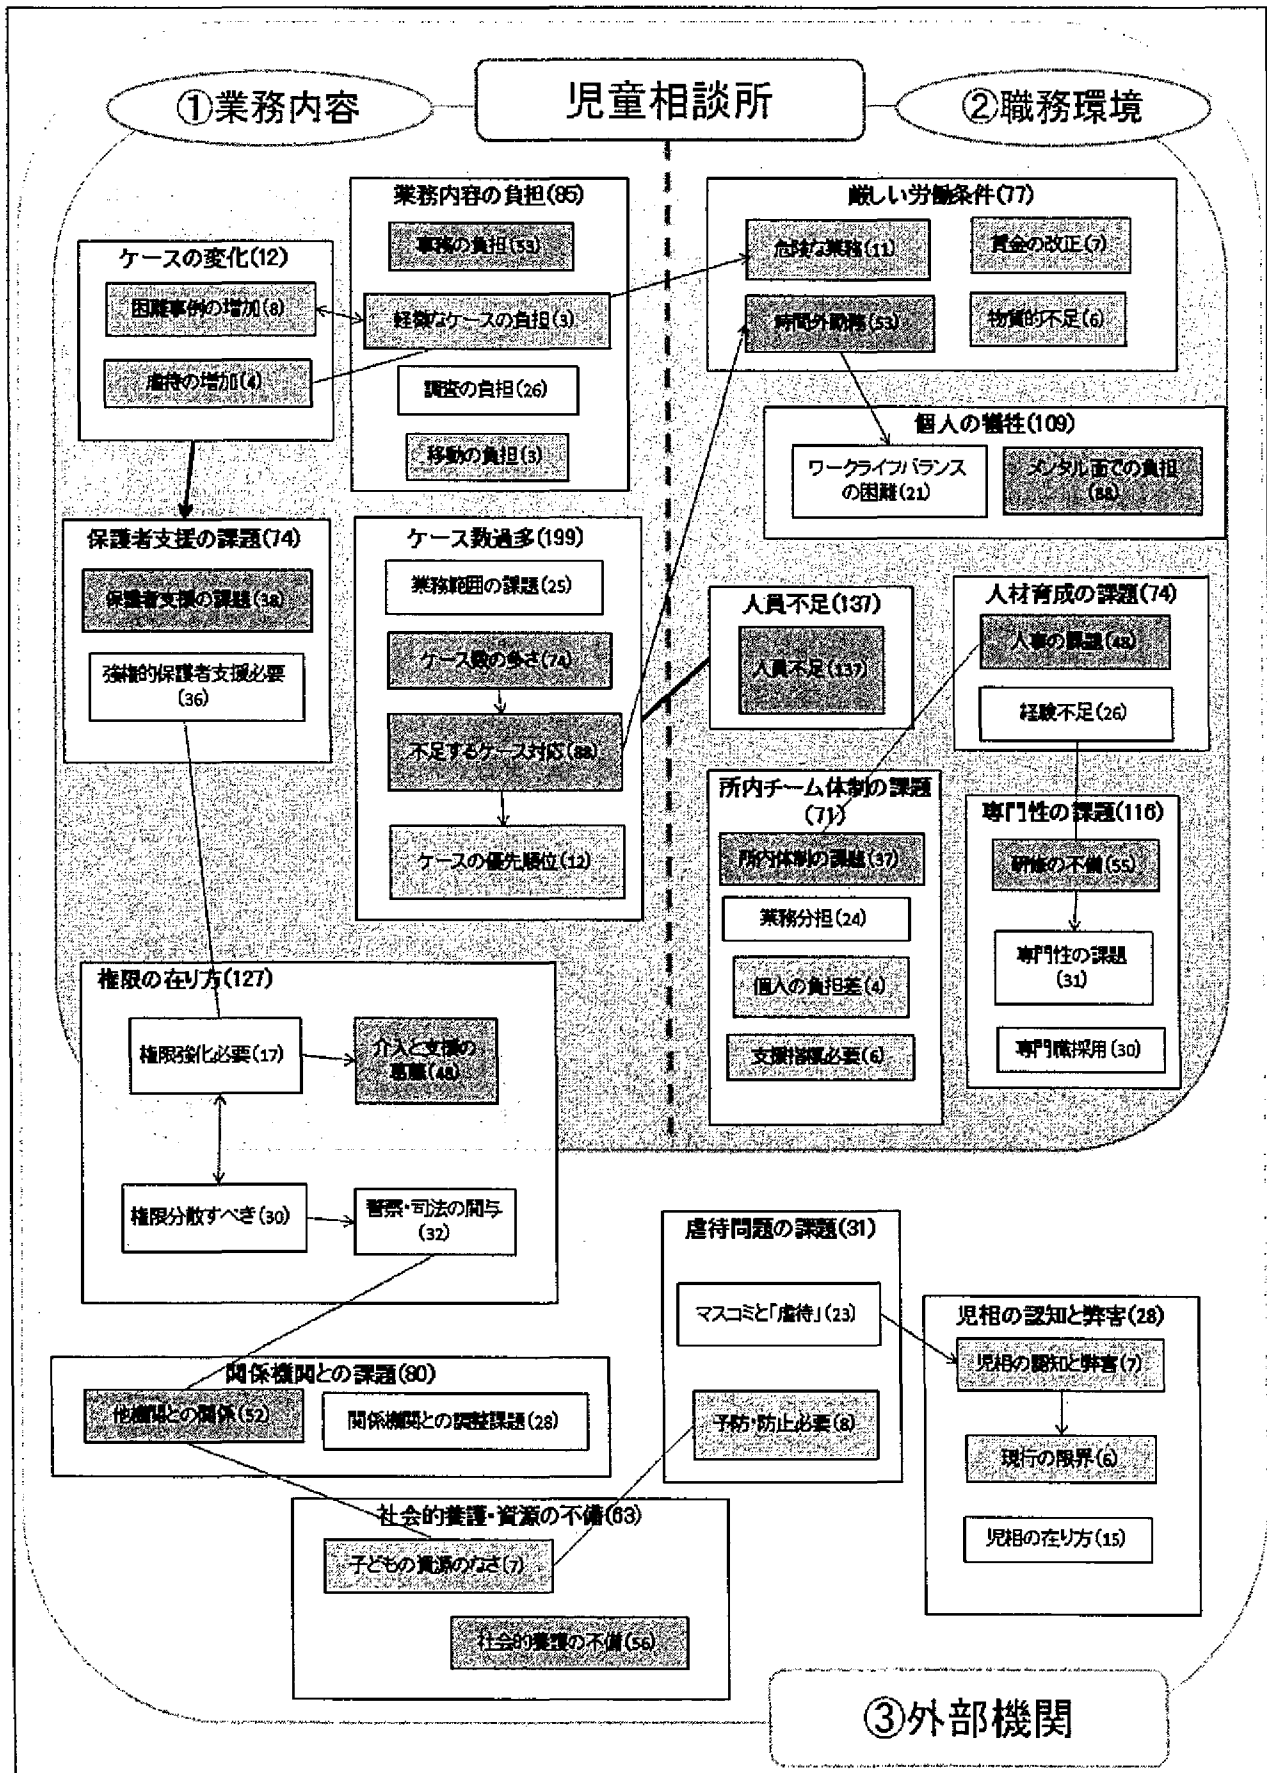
①業務内容

児童相談所

②職務環境

業務内容の負担(85)

事務の負担(53)

経微なケースの負担(3)

調査の負担(26)

移動の負担(3)

ケースの変化(12)

困難事例の増加(8)

虐待の増加(4)

厳しい労働条件(77)

危険な業務(11)

賃金の改正(7)

時間外勤務(53)

物質的不足(6)

個人の犠牲(109)

ワークライフバランスの困難(21)

メンタル面での負担(88)

保護者支援の課題(74)

保護者支援の課題(38)

強制的保護者支援必要(36)

ケース数過多(199)

業務範囲の課題(25)

ケース数の多さ(74)

不足するケース対応(88)

ケースの優先順位(12)

人員不足(137)

人員不足(137)

人材育成の課題(74)

人事の課題(48)

経験不足(26)

所内チーム体制の課題(71)

所内体制の課題(37)

業務分担(24)

個人の負担差(4)

支援者援必要(6)

専門性の課題(116)

研修の不備(55)

専門性の課題(31)

専門職採用(30)

権限の在り方(127)

権限強化必要(17)

介入と支援の葛藤(48)

権限分散すべき(30)

警察・司法の関与(32)

虐待問題の課題(31)

マスコミと「虐待」(23)

予防・防止必要(8)

児相の認知と弊害(28)

児相の認知と弊害(7)

現行の限界(6)

児相の在り方(15)

関係機関との課題(80)

他機関との関係(52)

関係機関との調整課題(28)

社会的養護・資源の不備(63)

子どもの資源のなさ(7)

社会的養護の不備(56)

③外部機関